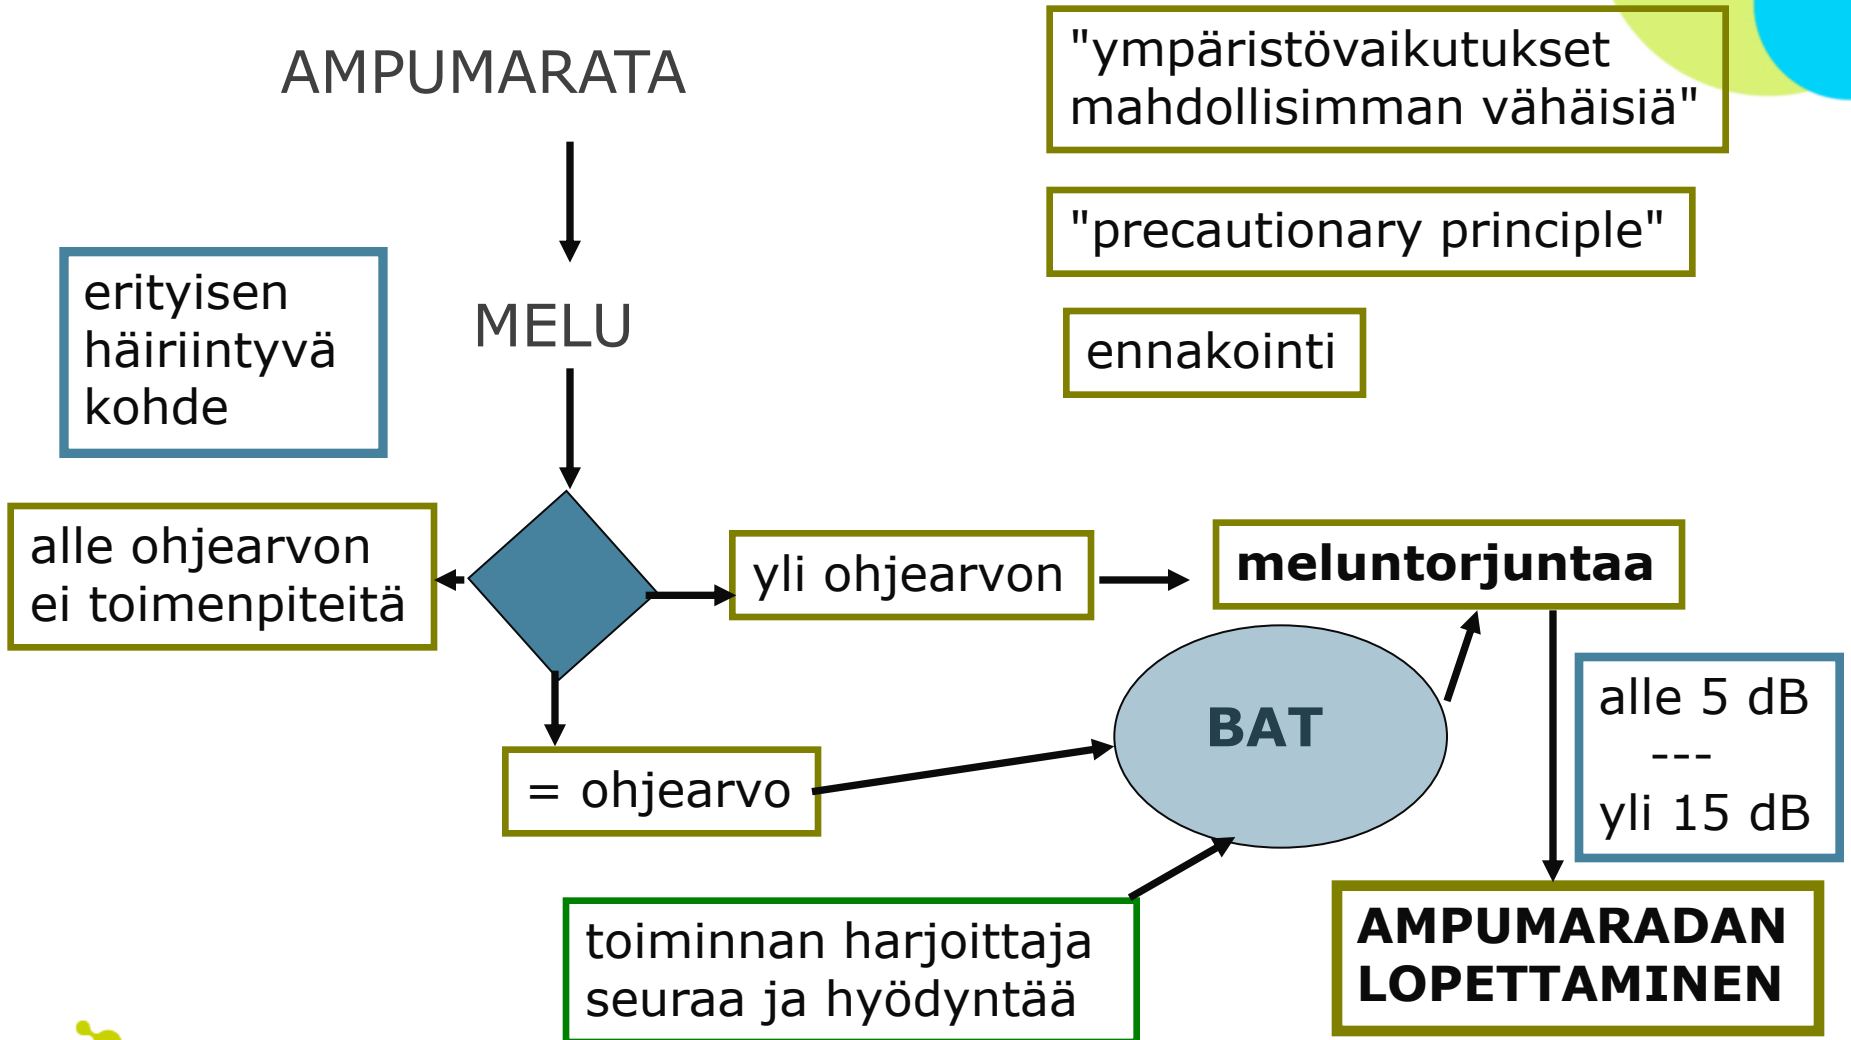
AMPUMARATA

"ympäristövaikutukset mahdollisimman vähäisiä"

"precautionary principle"

ennakointi

erityisen häiriintyvä kohde

MELU

alle ohjearvon ei toimenpiteitä

yli ohjearvon

meluntorjuntaa

alle 5 dB
---
yli 15 dB

BAT

= ohjearvo

toiminnan harjoittaja seuraa ja hyödyntää

AMPUMARADAN LOPETTAMINEN